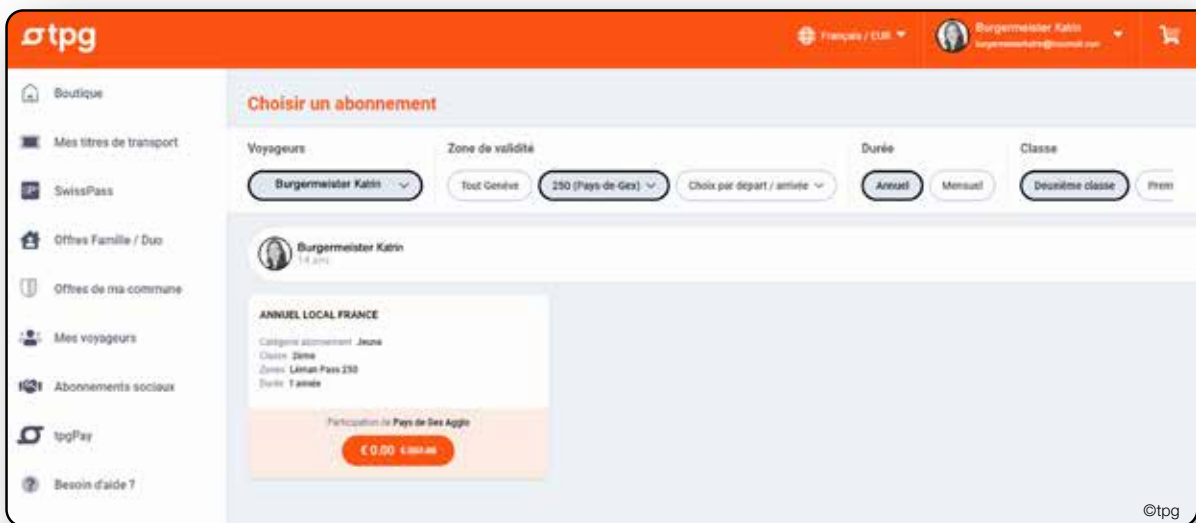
tpg

Français / EUR

Burgermeister Katrin
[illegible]

Boutique
Mes titres de transport
SwissPass
Offres Famille / Duo
Offres de ma commune
Mes voyageurs
Abonnements sociaux
tpgPay
Besoin d'aide ?

Choisir un abonnement

Voyageurs
Burgermeister Katrin

Zone de validité
Tout Genève
250 (Pays de Gex)
Choix par départ / arrivée

Durée
Annuel
Mensuel

Classe
Deuxième classe
Prem

Burgermeister Katrin
14 ans

ANNUEL LOCAL FRANCE
Catégorie abonnement Jeune
Classe 2ème
Zones Léman Pass 250
Durée 1 année

Participation de Pays de Gex Agglo
€ 0.00 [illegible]

©tpg